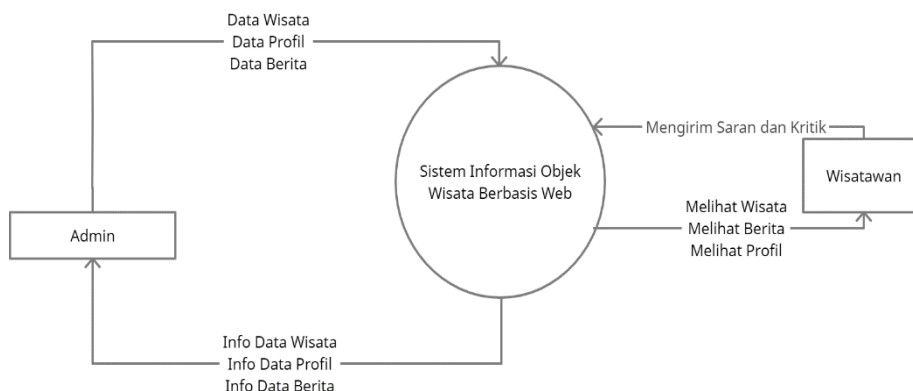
Data Wisata
Data Profil
Data Berita

Sistem Informasi Objek Wisata Berbasis Web

Mengirim Saran dan Kritik

Wisatawan

Admin

Melihat Wisata
Melihat Berita
Melihat Profil

Info Data Wisata
Info Data Profil
Info Data Berita